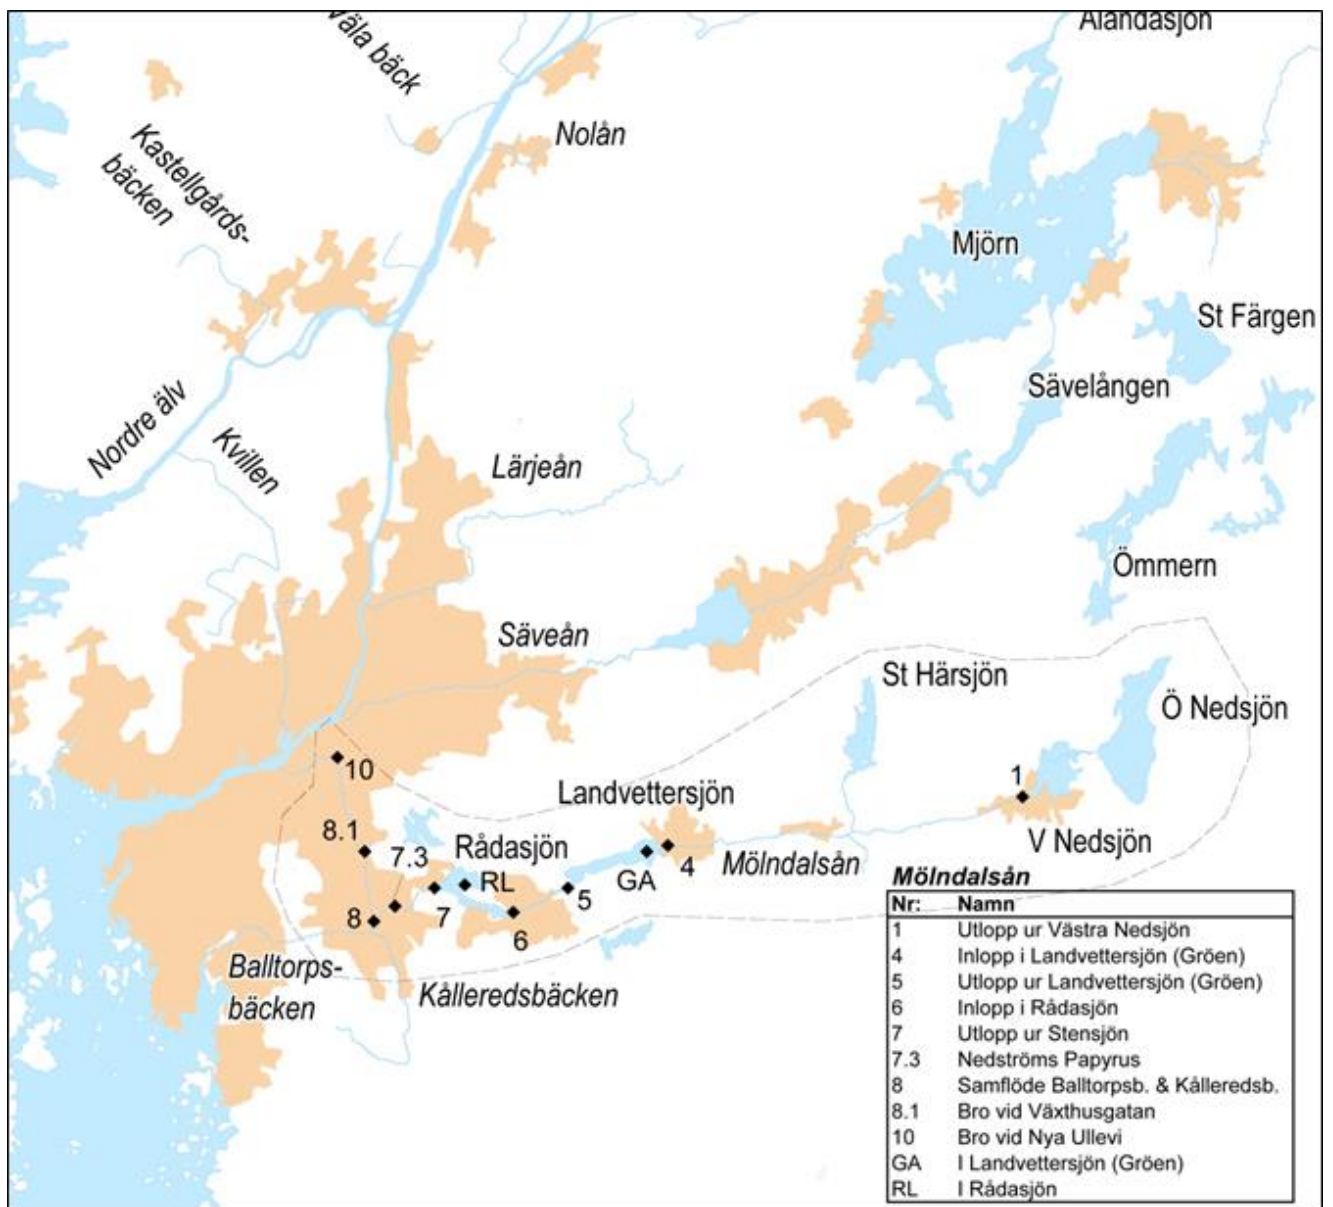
Alandasjön

Väla bäck

Kastellgårdsbäcken

Nolån

Mjörn

St Färgen

Sävelången

Nordre älv

Kvillen

Lärjeån

Ömmern

Säveån

St Härsjön

Ö Nedsjön

10

1

Landvettersjön

8.1

7.3

Rådasjön

V Nedsjön

RL

GA

4

Mölndalsån

5

8

7

6

Balltorpsbäcken

Kålleredsbäcken

Mölndalsån

| Nr: | Namn |
|---|---|
| 1 | Utlopp ur Västra Nedsjön |
| 4 | Inlopp i Landvettersjön (Gröen) |
| 5 | Utlopp ur Landvettersjön (Gröen) |
| 6 | Inlopp i Rådasjön |
| 7 | Utlopp ur Stensjön |
| 7.3 | Nedströms Papyrus |
| 8 | Samflöde Balltorpsb. & Kålleredsb. |
| 8.1 | Bro vid Växthusgatan |
| 10 | Bro vid Nya Ullevi |
| GA | I Landvettersjön (Gröen) |
| RL | I Rådasjön |